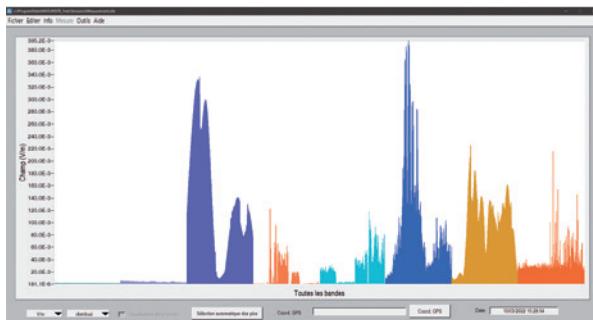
Fichier Editer Info Mesure Outils Aide

380,0E-3
360,0E-3
340,0E-3
320,0E-3
300,0E-3
280,0E-3
260,0E-3
240,0E-3
220,0E-3
200,0E-3
180,0E-3
160,0E-3
140,0E-3
120,0E-3
100,0E-3
80,0E-3
60,0E-3
40,0E-3
20,0E-3
181,0E-6

Champ (V/m)

Toutes les bandes

V/m
Sélection automatique des pics
Coord. GPS
Coord. GPS
Date
10/03/2022 15:28:14